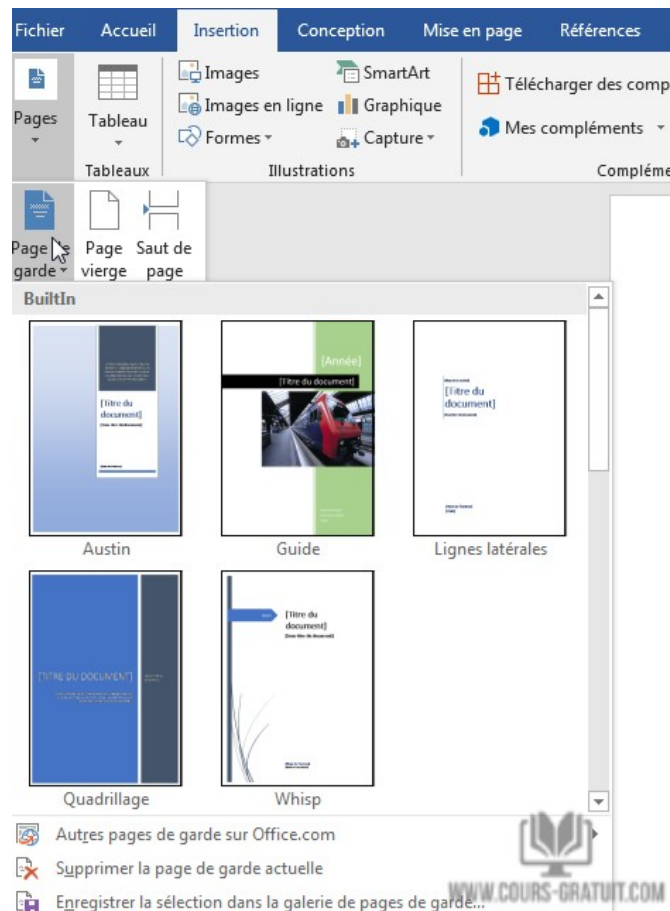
Fichier Accueil Insertion Conception Mise en page Références

Pages

Tableau

Tableaux

Images
Images en ligne
Formes

SmartArt
Graphique
Capture

Illustrations

Télécharger des comp
Mes compléments

Compléme

Page de garde

Page vierge

Saut de page

BuiltIn

[Titre du document]

Austin

[Année]
[Titre du document]

Guide

[Titre du document]

Lignes latérales

[TITRE DU DOCUMENT]

Quadrillage

[Titre du document]

Whisp

Autres pages de garde sur Office.com
Supprimer la page de garde actuelle
Enregistrer la sélection dans la galerie de pages de garde...

WWW.COURS-GRATUIT.COM